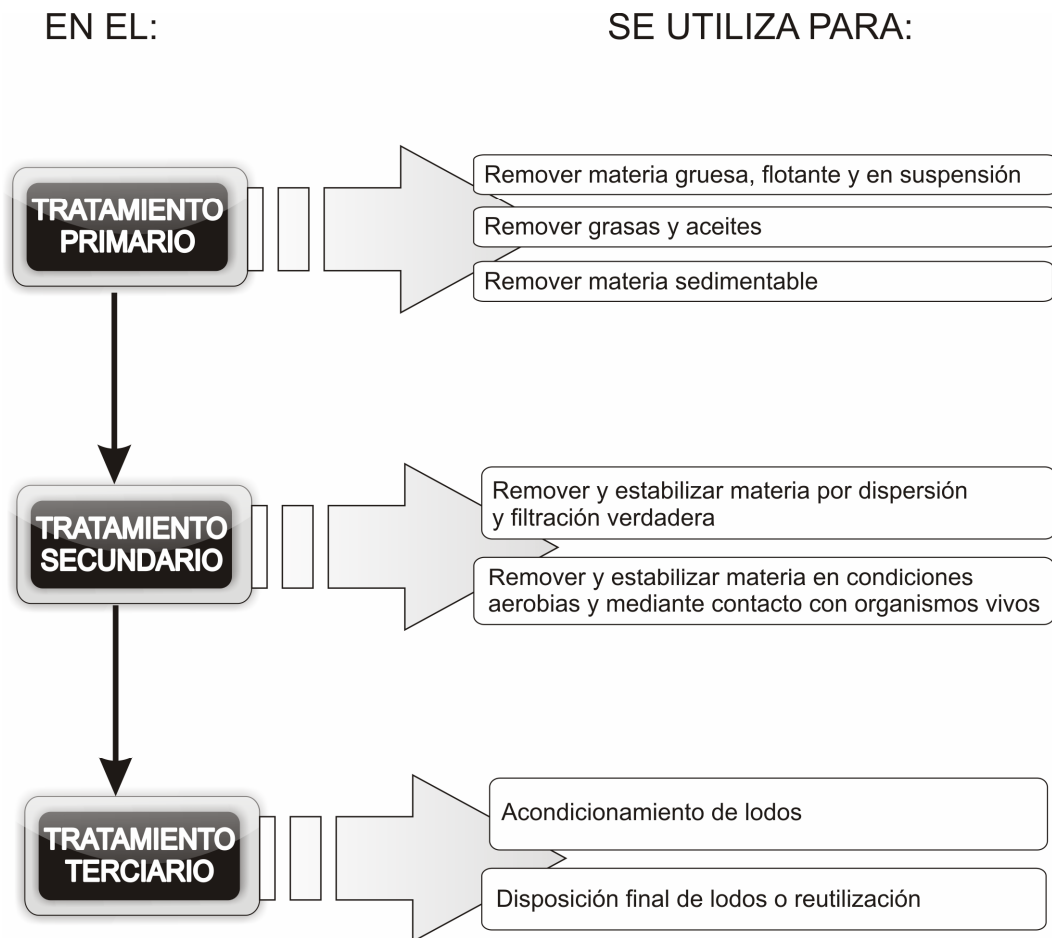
EN EL:

SE UTILIZA PARA:

TRATAMIENTO PRIMARIO

Remover materia gruesa, flotante y en suspensión

Remover grasas y aceites

Remover materia sedimentable

TRATAMIENTO SECUNDARIO

Remover y estabilizar materia por dispersión y filtración verdadera

Remover y estabilizar materia en condiciones aerobias y mediante contacto con organismos vivos

TRATAMIENTO TERCIARIO

Acondicionamiento de lodos

Disposición final de lodos o reutilización